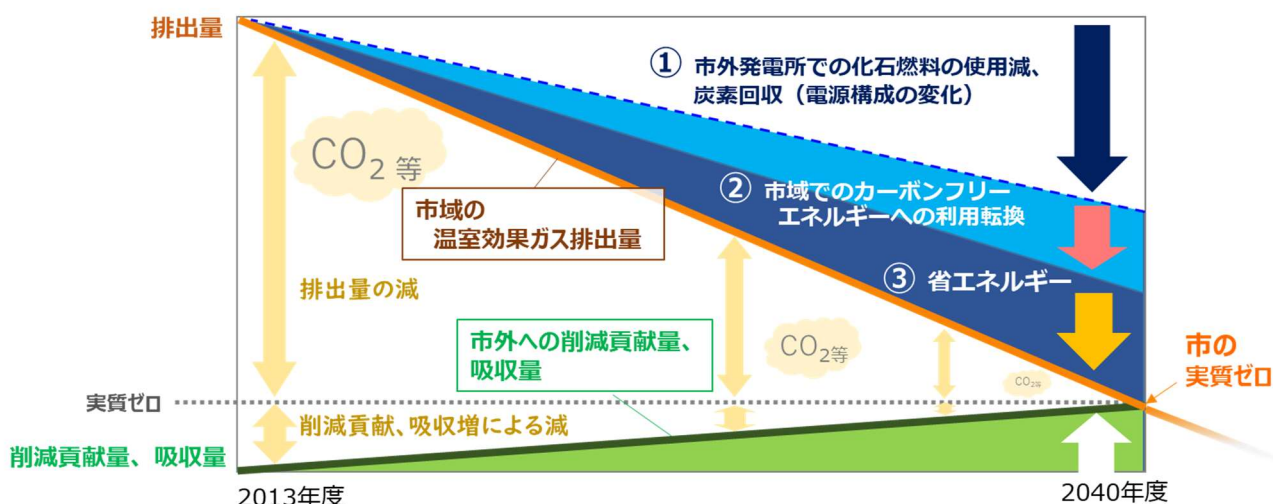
排出量

① 市外発電所での化石燃料の使用減、炭素回収（電源構成の変化）

$CO_2$等

② 市域でのカーボンフリーエネルギーへの利用転換

市域の
温室効果ガス排出量

③ 省エネルギー

排出量の減

市外への削減貢献量、吸収量

$CO_2$等

$CO_2$等

市の
実質ゼロ

実質ゼロ

削減貢献、吸収増による減

削減貢献量、吸収量

2013年度

2040年度